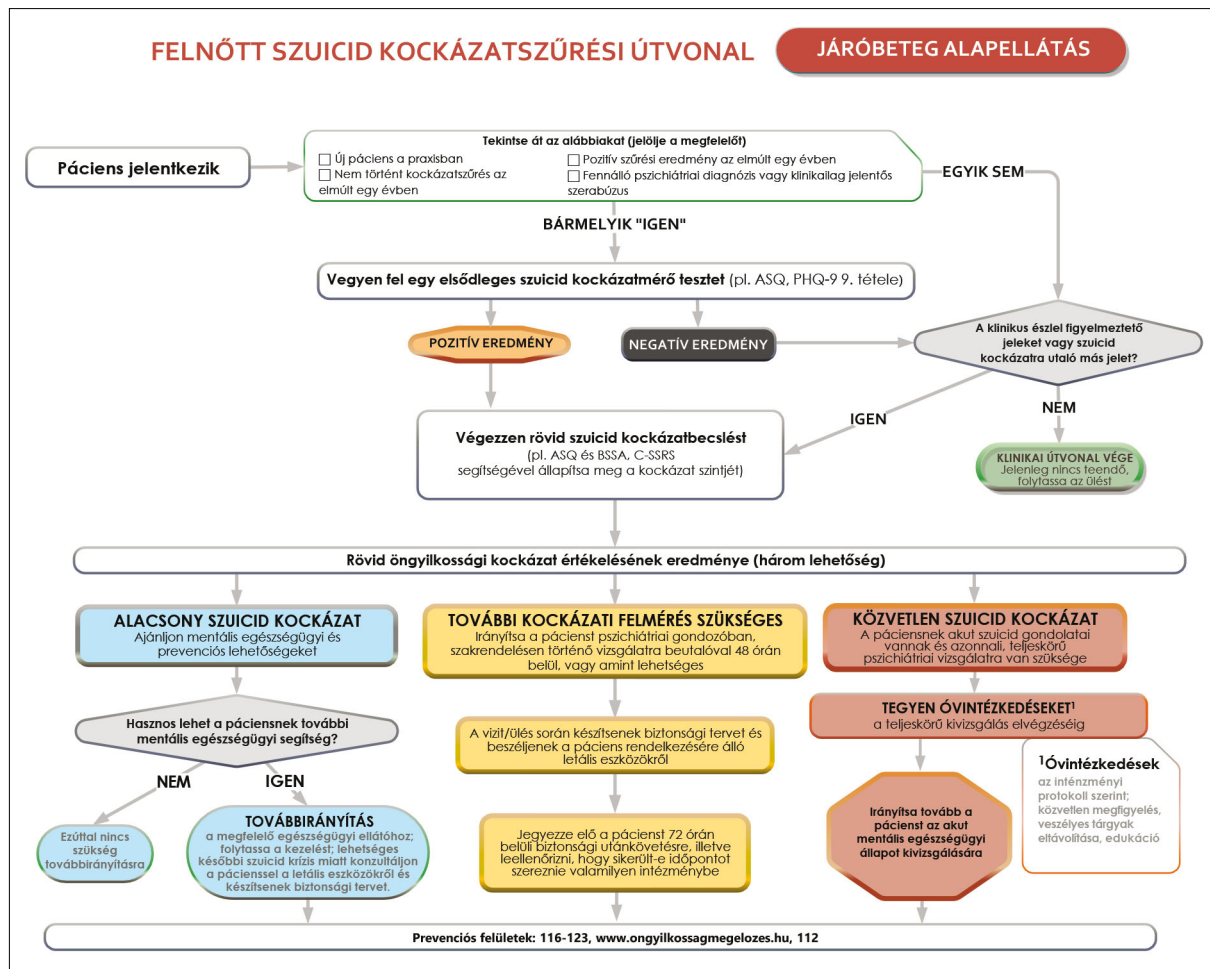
FELNŐTT SZUICID KOCKÁZATSZŰRÉSI ÚTVONAL

JÁRÓBETEG ALAPELLÁTÁS

Páciens jelentkezik

Tekintse át az alábbiakat (jelölje a megfelelőt)
☐ Új páciens a praxisban
☐ Nem történt kockázatszűrés az elmúlt egy évben
☐ Pozitív szűrési eredmény az elmúlt egy évben
☐ Fennálló pszichiátriai diagnózis vagy klinikailag jelentős szerabúzus

EGYIK SEM

BÁRMELYIK "IGEN"

Vegyen fel egy elsődleges szuicid kockázatmérő tesztet (pl. ASQ, PHQ-9 9. tétele)

POZITÍV EREDMÉNY

NEGATÍV EREDMÉNY

A klinikus észlel figyelmeztető jeleket vagy szuicid kockázatra utaló más jelet?

IGEN

NEM

Végezzen rövid szuicid kockázatbecslést (pl. ASQ és BSSA, C-SSRS segítségével állapítsa meg a kockázat szintjét)

KLINIKAI ÚTVONAL VÉGE
Jelenleg nincs teendő, folytassa az ülést

Rövid öngyilkossági kockázat értékelésének eredménye (három lehetőség)

ALACSONY SZUICID KOCKÁZAT
Ajánljon mentális egészségügyi és prevenciós lehetőségeket

TOVÁBBI KOCKÁZATI FELMÉRÉS SZÜKSÉGES
Irányítsa a pácienst pszichiátriai gondozóban, szakrendelésen történő vizsgálatra beutalóval 48 órán belül, vagy amint lehetséges

KÖZVETLEN SZUICID KOCKÁZAT
A páciensnek akut szuicid gondolatai vannak és azonnali, teljeskörű pszichiátriai vizsgálatra van szüksége

Hasznos lehet a páciensnek további mentális egészségügyi segítség?

NEM

IGEN

Ezúttal nincs szükség továbbirányításra

TOVÁBBIRÁNYÍTÁS
a megfelelő egészségügyi ellátóhoz; folytassa a kezelést; lehetséges későbbi szuicid krízis miatt konzultáljon a pácienssel a letális eszközökről és készítsenek biztonsági tervet.

A vizit/ülés során készítsenek biztonsági tervet és beszéljenek a páciens rendelkezésére álló letális eszközökről

Jegyezze elő a pácienst 72 órán belüli biztonsági utánkövetésre, illetve leellenőrizni, hogy sikerült-e időpontot szereznie valamilyen intézménybe

TEGYEN ÓVINTÉZKEDÉSEKET¹
a teljeskörű kivizsgálás elvégzéséig

¹Óvintézkedések
az intézményi protokoll szerint; közvetlen megfigyelés, veszélyes tárgyak eltávolítása, edukáció

Irányítsa tovább a pácienst az akut mentális egészségügyi állapot kivizsgálására

Prevenciós felületek: 116-123, www.ongyilkossagmegelozes.hu, 112